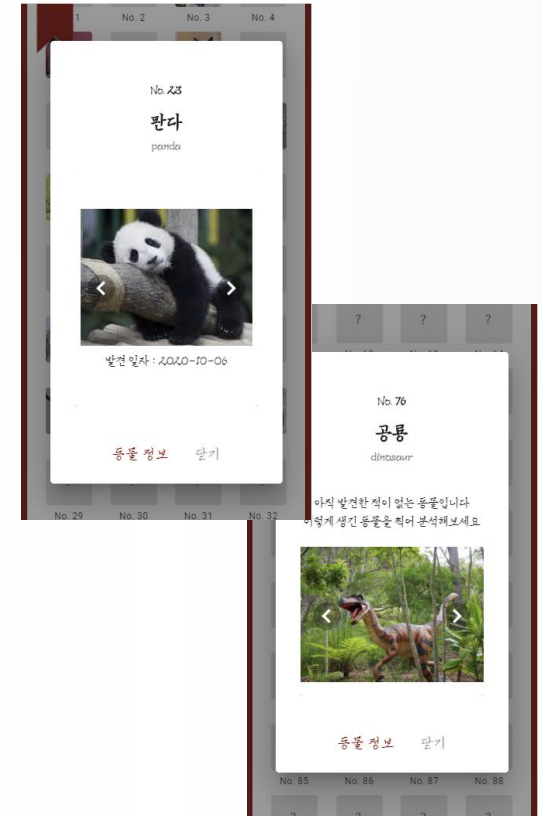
No. 1 No. 2 No. 3 No. 4

No. 23

판다

panda

발견 일자 : 2020-10-06

동물 정보 닫기

No. 29 No. 30 No. 31 No. 32

? ? ?

No. 76

공룡

dinosaur

아직 발견한 적이 없는 동물입니다
어떻게 생긴 동물을 찍어 분석해보세요

동물 정보 닫기

No. 85 No. 86 No. 87 No. 88